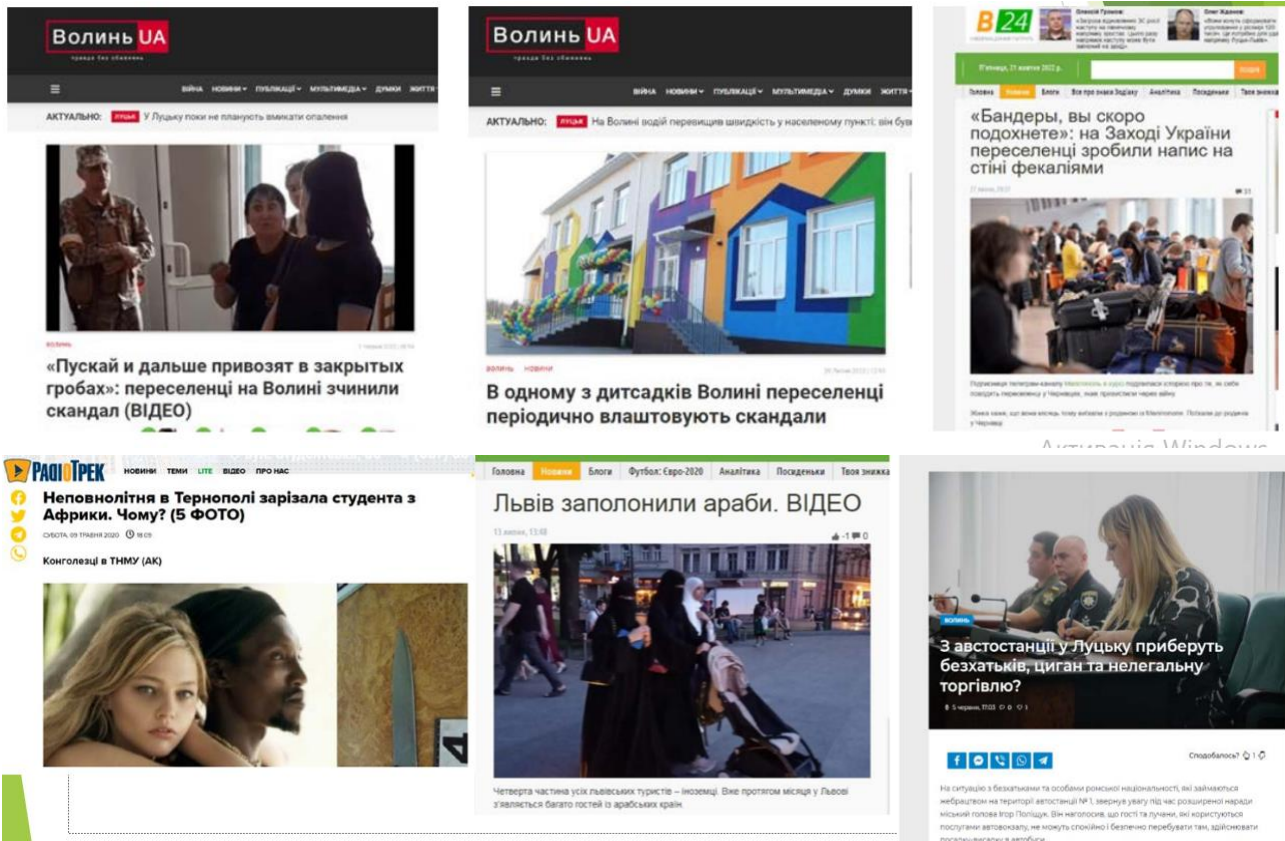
Волинь UA

правда без обмежень

ВІЙНА НОВИНИ ПУБЛІКАЦІЇ МУЛЬТИМЕДІА ДУМКИ ЖИТТЯ

АКТУАЛЬНО: ЛУЦЬК У Луцьку поки не планують вмикати опалення

ВОЛИНЬ

«Пускай и дальше привозят в закрытых гробах»: переселенці на Волині зчинили скандал (ВІДЕО)

Волинь UA

правда без обмежень

ВІЙНА НОВИНИ ПУБЛІКАЦІЇ МУЛЬТИМЕДІА ДУМКИ ЖИТТЯ

АКТУАЛЬНО: ЛУЦЬК На Волині водій перевищив швидкість у населеному пункті: він був

ВОЛИНЬ НОВИНИ

В одному з дитсадків Волині переселенці періодично влаштовують скандали

В 24

Головна Новини Блоги Все про знахі Західну Аналітика Посиденьки Твоя знахі

«Бандеры, вы скоро подохнете»: на Заході України переселенці зробили напис на стіні фекаліями

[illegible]

Активація Windows

РАДІОТРЕК НОВИНИ ТЕМИ LITE ВІДЕО ПРО НАС

Неповнолітня в Тернополі зарізала студента з Африки. Чому? (5 ФОТО)

СУБОТА, 09 ТРАВНЯ 2020 18:09

Конголезці в ТНМУ (АК)

Головна Новини Блоги Футбол: Євро-2020 Аналітика Посиденьки Твоя знахі

Львів заполонили араби. ВІДЕО

11 липня, 13:08

Четверта частина усіх львівських туристів – іноземці. Вже протягом місяця у Львові з'являється багато гостей із арабських країн.

ВОЛИНЬ

З автостанції у Луцьку приберуть безхатьків, циган та нелегальну торгівлю?

5 червня, 17:03

Сподобалось? 1

На ситуацію з безхатьками та особами ромської національності, які займаються жебрацтвом на території автостанції № 1, звернув увагу під час розширеної наради міський голова Ігор Поліщук. Він наголосив, що гості та лучани, які користуються послугами автовокзалу, не можуть спокійно і безпечно перебувати там, здійснювати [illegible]